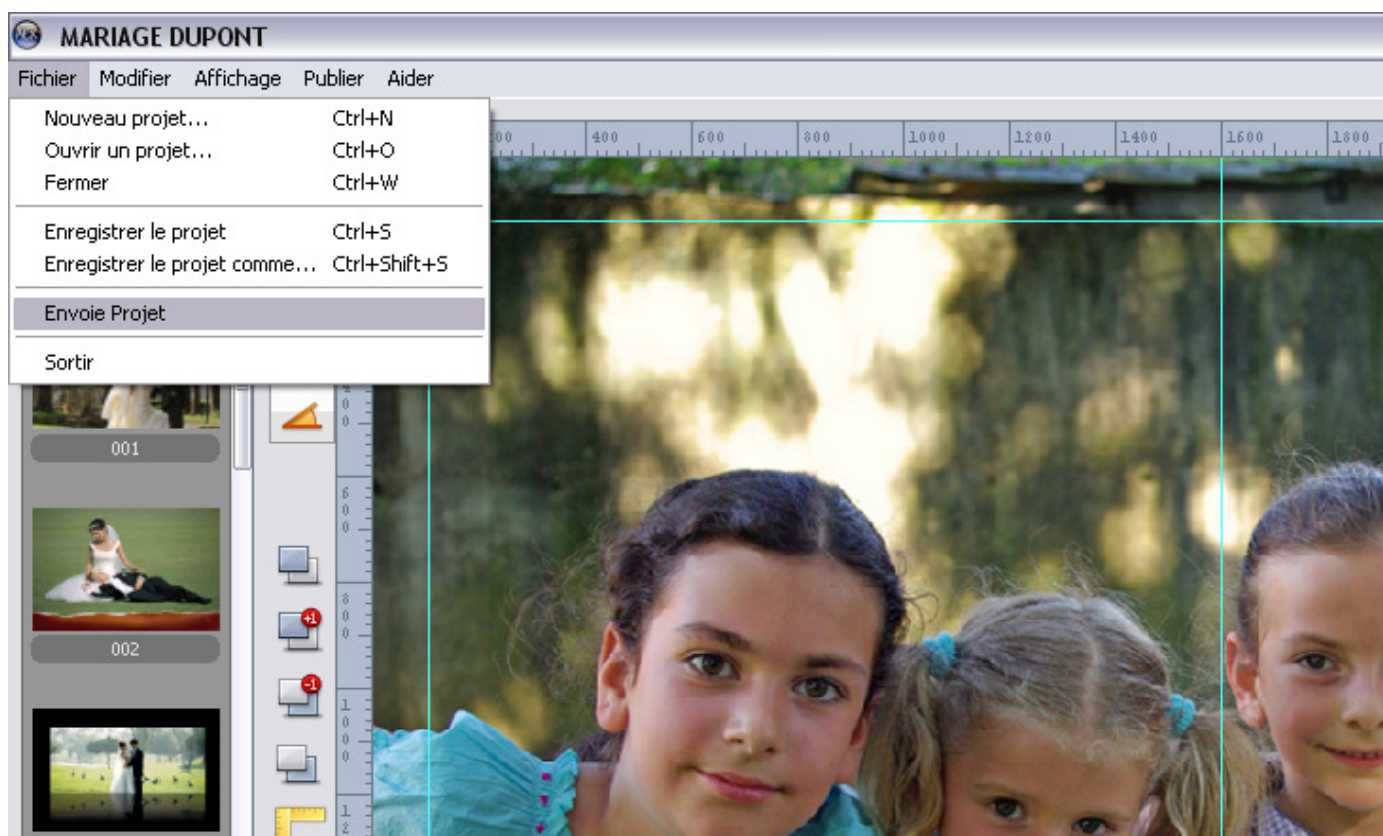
MARIAGE DUPONT

Fichier Modifier Affichage Publier Aider

Nouveau projet... Ctrl+N
Ouvrir un projet... Ctrl+O
Fermer Ctrl+W
Enregistrer le projet Ctrl+S
Enregistrer le projet comme... Ctrl+Shift+S
Envoie Projet
Sortir

00 400 600 800 1000 1200 1400 1600 1800

001

002

+1

-1